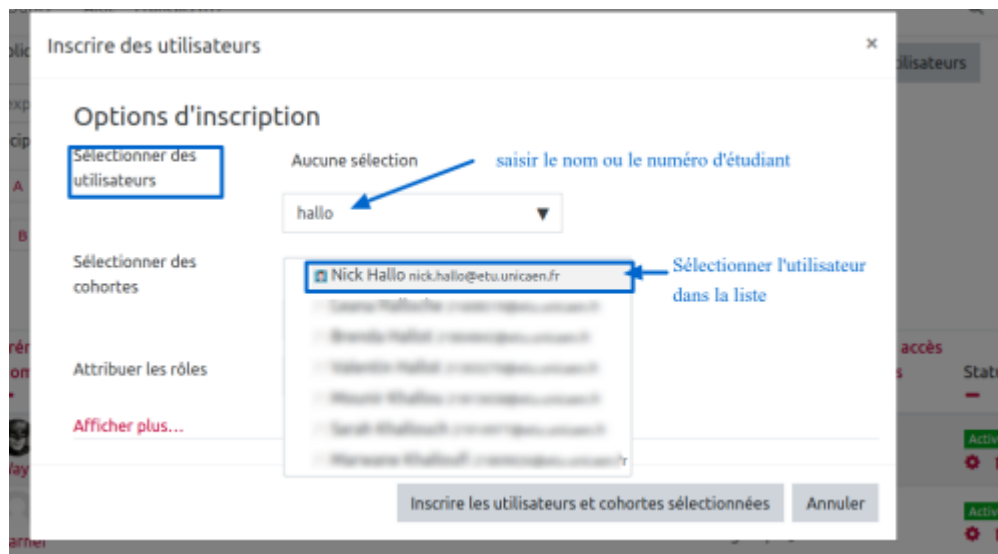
Inscrire des utilisateurs

×

Options d'inscription

Sélectionner des utilisateurs

Aucune sélection

saisir le nom ou le numéro d'étudiant

hallo

Sélectionner des cohortes

Nick Hallo nick.hallo@etu.unicaen.fr

Sélectionner l'utilisateur dans la liste

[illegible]

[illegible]

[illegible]

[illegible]

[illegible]

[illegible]

Attribuer les rôles

Afficher plus…

Inscrire les utilisateurs et cohortes sélectionnées

Annuler